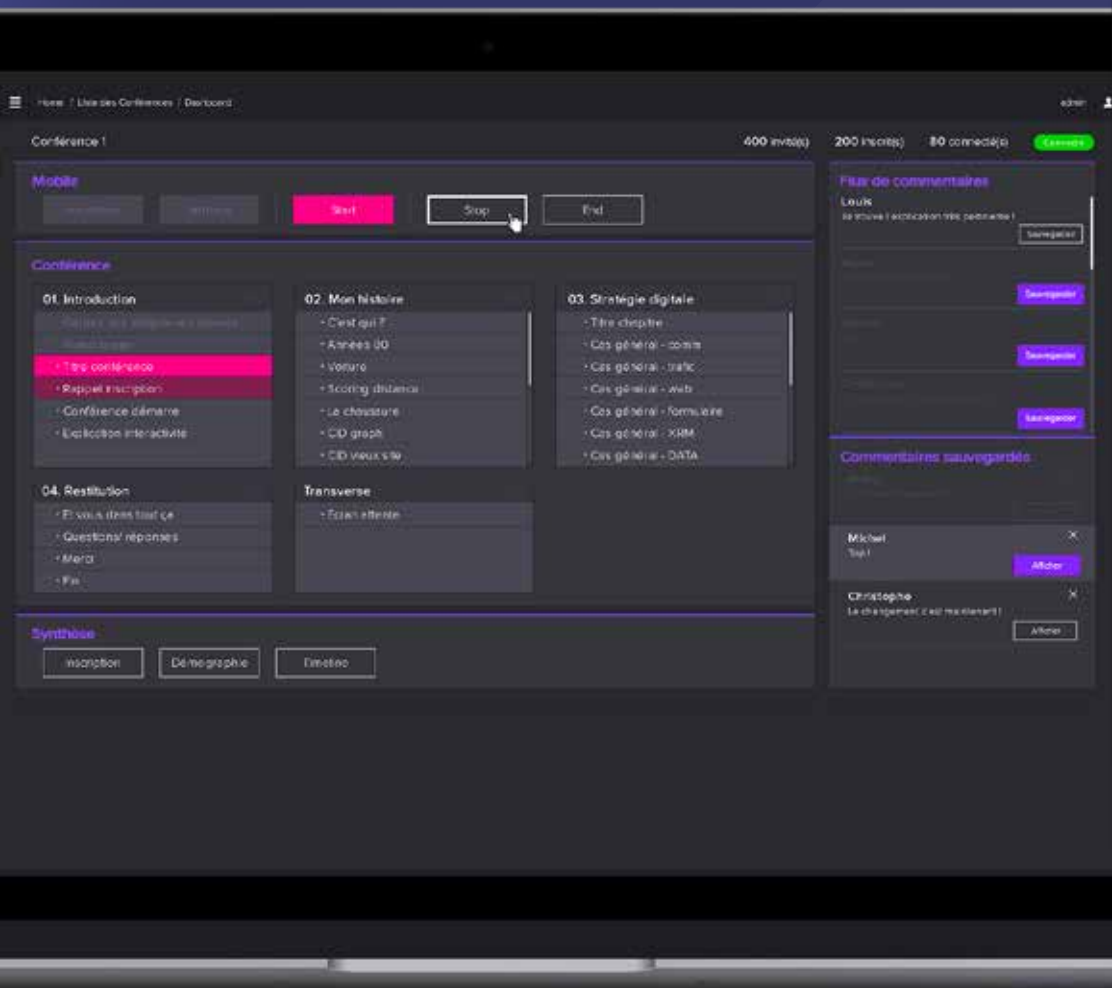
Home / Liste des Conférences / Dashboard

admin

Conférence !

400 invité(s)

200 inscrit(s)

80 connecté(s)

Connecté

Mobile

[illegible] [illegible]

Start

Stop

End

Conférence

01. Introduction

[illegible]

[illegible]

• Titre conférence

• Rappel inscription

• Conférence démarre

• Explication interactivité

02. Mon histoire

• C'est qui ?

• Années 00

• Voiture

• Scoring distance

• La chaussure

• CID graph

• CID vieux site

03. Stratégie digitale

• Titre chapitre

• Cas général - comm

• Cas général - trafic

• Cas général - web

• Cas général - formulaire

• Cas général - XRM

• Cas général - DATA

04. Restitution

• Et vous dans tout ça

• Questions/ réponses

• Merci

• Fin

Transverse

• Écran attente

Synthèse

Inscription

Démographie

Timeline

Flux de commentaires

Louis

Je trouve l'explication très pertinente !

Sauvegarder

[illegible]

Sauvegarder

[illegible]

Sauvegarder

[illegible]

Sauvegarder

Commentaires sauvegardés

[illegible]

Michel

Top !

Afficher

Christophe

Le changement c'est maintenant !

Afficher